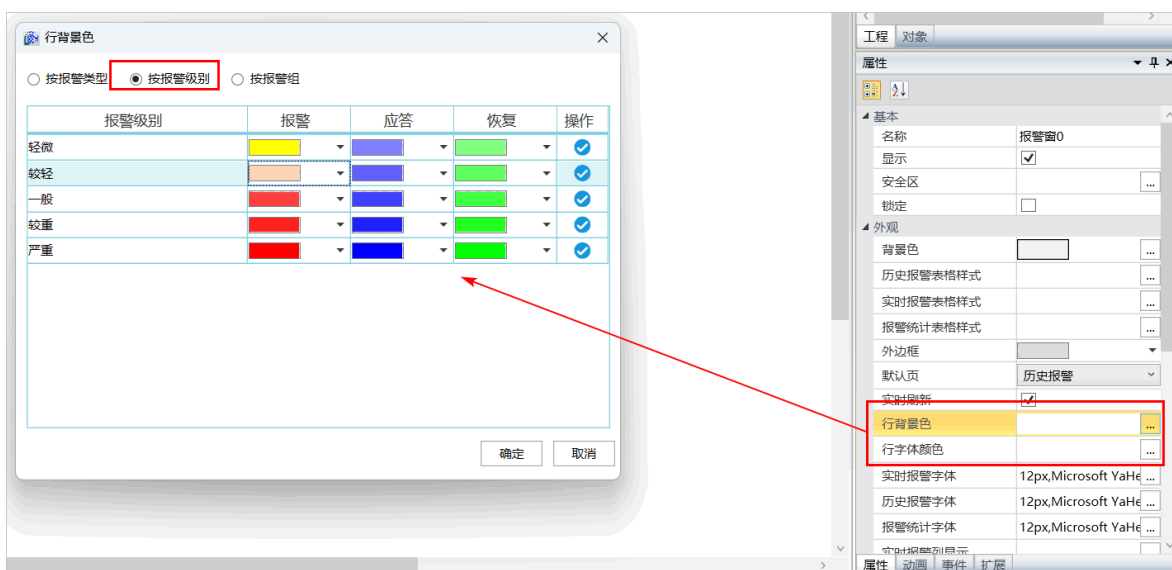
行背景色

按报警类型　按报警级别　按报警组

| 报警级别 | 报警 | 应答 | 恢复 | 操作 |
|---|---|---|---|---|
| 轻微 | | | | |
| 较轻 | | | | |
| 一般 | | | | |
| 较重 | | | | |
| 严重 | | | | |

确定　取消

工程　对象

属性

基本
名称　报警窗0
显示
安全区
锁定
外观
背景色
历史报警表格样式
实时报警表格样式
报警统计表格样式
外边框
默认页　历史报警
实时刷新
行背景色
行字体颜色
实时报警字体　12px,Microsoft YaHe
历史报警字体　12px,Microsoft YaHe
报警统计字体　12px,Microsoft YaHe
实时报警列显示

属性　动画　事件　扩展